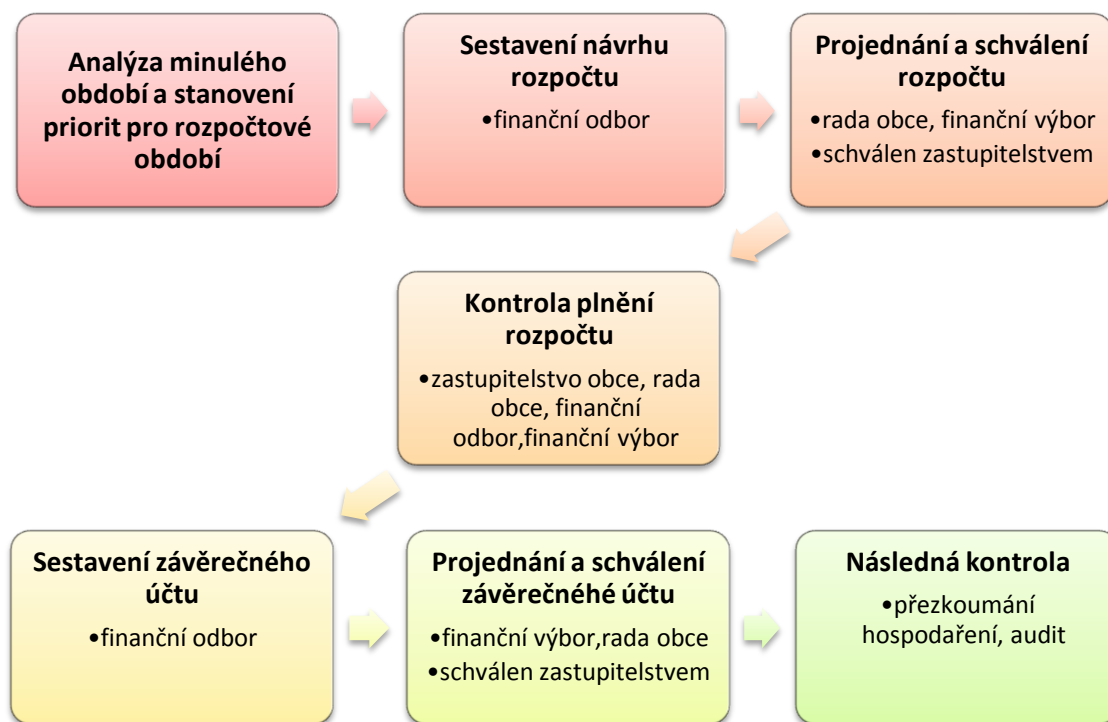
Analýza minulého období a stanovení priorit pro rozpočtové období

Sestavení návrhu rozpočtu
•finanční odbor

Projednání a schválení rozpočtu
•rada obce, finanční výbor
•schválen zastupitelstvem

Kontrola plnění rozpočtu
•zastupitelstvo obce, rada obce, finanční odbor,finanční výbor

Sestavení závěrečného účtu
•finanční odbor

Projednání a schválení závěrečnéhé účtu
•finanční výbor,rada obce
•schválen zastupitelstvem

Následná kontrola
•přezkoumání hospodaření, audit